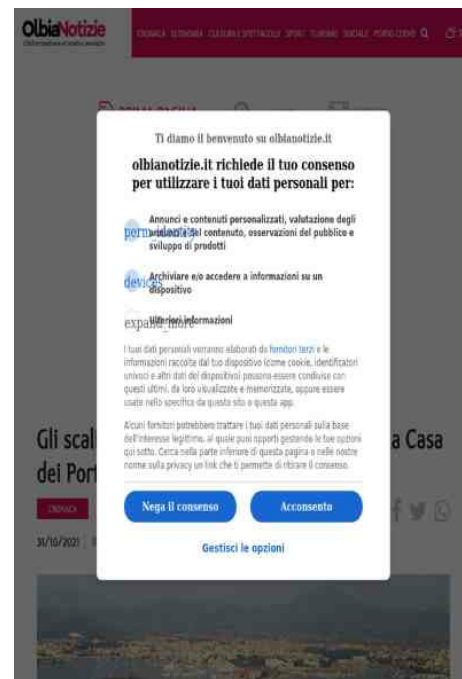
OlbiaNotizie

CRONACA ECONOMIA CULTURA E SPETTACOLI SPORT TURISMO SOCIALE PORTO CERVO

Ti diamo il benvenuto su olbianotizie.it

olbianotizie.it richiede il tuo consenso per utilizzare i tuoi dati personali per:

personalized Annunci e contenuti personalizzati, valutazione degli annunci e del contenuto, osservazioni del pubblico e sviluppo di prodotti

devices Archiviare e/o accedere a informazioni su un dispositivo

expand_more Ulteriori informazioni

I tuoi dati personali verranno elaborati da fornitori terzi e le informazioni raccolte dal tuo dispositivo (come cookie, identificatori univoci e altri dati del dispositivo) possono essere condivise con questi ultimi, da loro visualizzate e memorizzate, oppure essere usate nello specifico da questo sito o questa app.

Alcuni fornitori potrebbero trattare i tuoi dati personali sulla base dell'interesse legittimo, al quale puoi opporti gestendo le tue opzioni qui sotto. Cerca nella parte inferiore di questa pagina o nelle nostre norme sulla privacy un link che ti permette di ritirare il consenso.

Nega il consenso

Acconsento

Gestisci le opzioni

Gli scal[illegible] a Casa dei Port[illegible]

CRONACA

31/10/2021